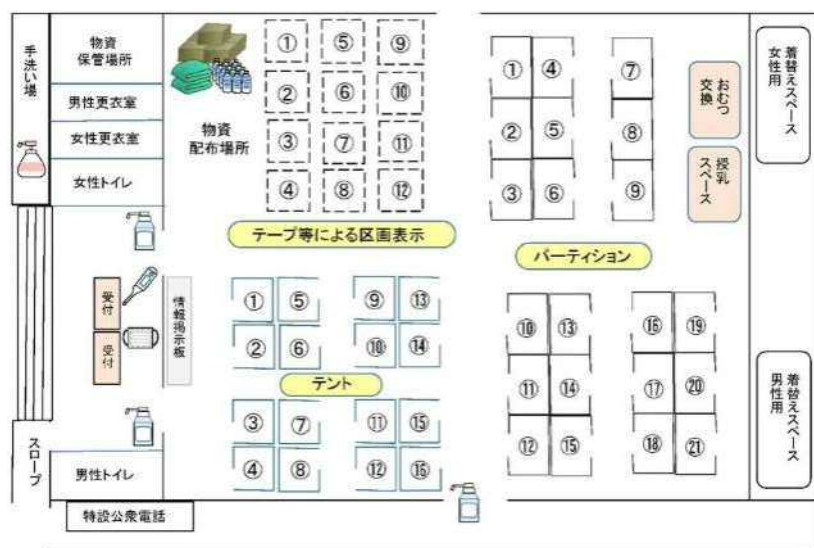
手洗い場

物資保管場所

男性更衣室

女性更衣室

女性トイレ

物資配布場所

① ⑤ ⑨
② ⑥ ⑩
③ ⑦ ⑪
④ ⑧ ⑫

テープ等による区画表示

① ④ ⑦
② ⑤ ⑧
③ ⑥ ⑨

おむつ交換

授乳スペース

女性用着替えスペース

パーティション

受付

受付

情報掲示板

① ⑤ ⑨ ⑬
② ⑥ ⑩ ⑭

テント

③ ⑦ ⑪ ⑮
④ ⑧ ⑫ ⑯

⑩ ⑬ ⑯ ⑲
⑪ ⑭ ⑰ ⑳
⑫ ⑮ ⑱ ㉑

男性用着替えスペース

スロープ

男性トイレ

特設公衆電話